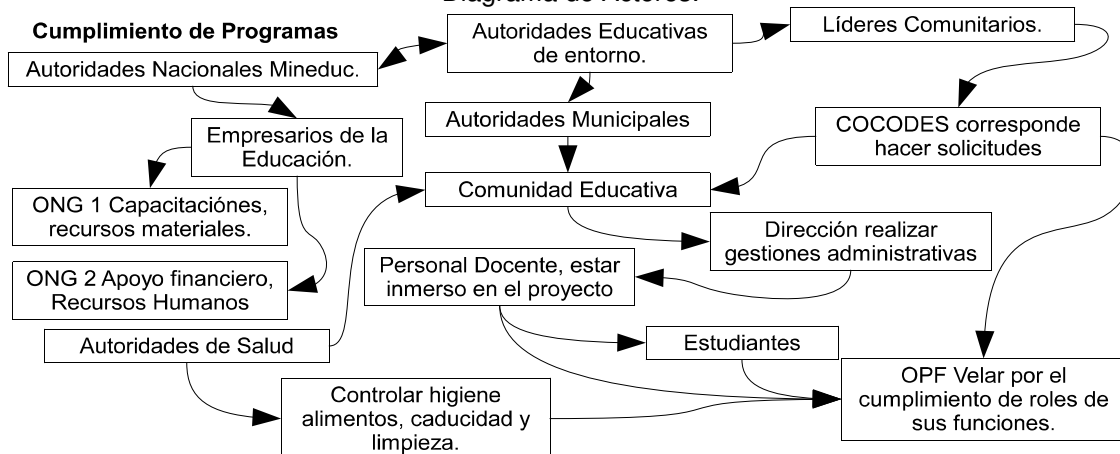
Diagrama de Actores.

Cumplimiento de Programas

Autoridades Nacionales Mineduc.

Autoridades Educativas de entorno.

Líderes Comunitarios.

Autoridades Municipales

Empresarios de la Educación.

COCODES corresponde hacer solicitudes

Comunidad Educativa

ONG 1 Capacitaciónes, recursos materiales.

Dirección realizar gestiones administrativas

ONG 2 Apoyo financiero, Recursos Humanos

Personal Docente, estar inmerso en el proyecto

Autoridades de Salud

Estudiantes

Controlar higiene alimentos, caducidad y limpieza.

OPF Velar por el cumplimiento de roles de sus funciones.